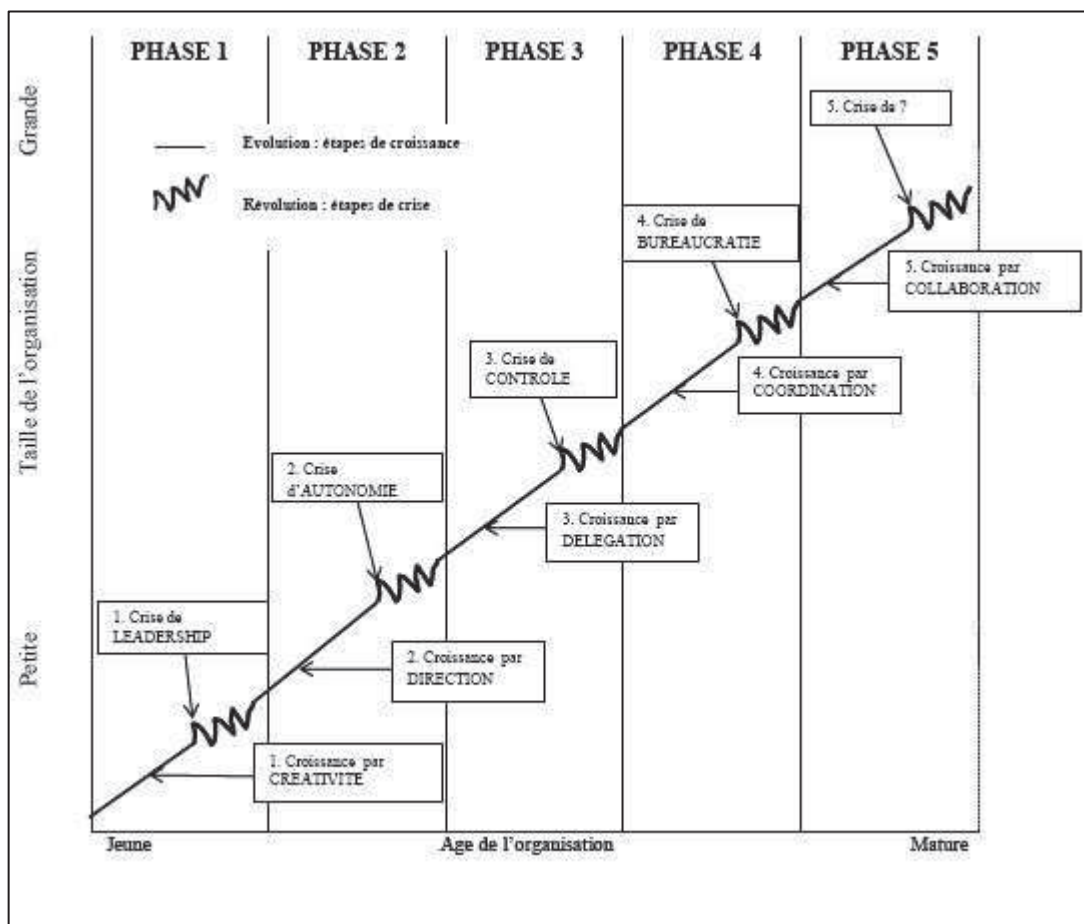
PHASE 1
PHASE 2
PHASE 3
PHASE 4
PHASE 5

Grande
Taille de l'organisation
Petite

Evolution : étapes de croissance
Révolution : étapes de crise

5. Crise de ?
4. Crise de BUREAUCRATIE
5. Croissance par COLLABORATION
3. Crise de CONTROLE
4. Croissance par COORDINATION
2. Crise d'AUTONOMIE
3. Croissance par DELEGATION
1. Crise de LEADERSHIP
2. Croissance par DIRECTION
1. Croissance par CREATIVITE

Jeune
Age de l'organisation
Mature